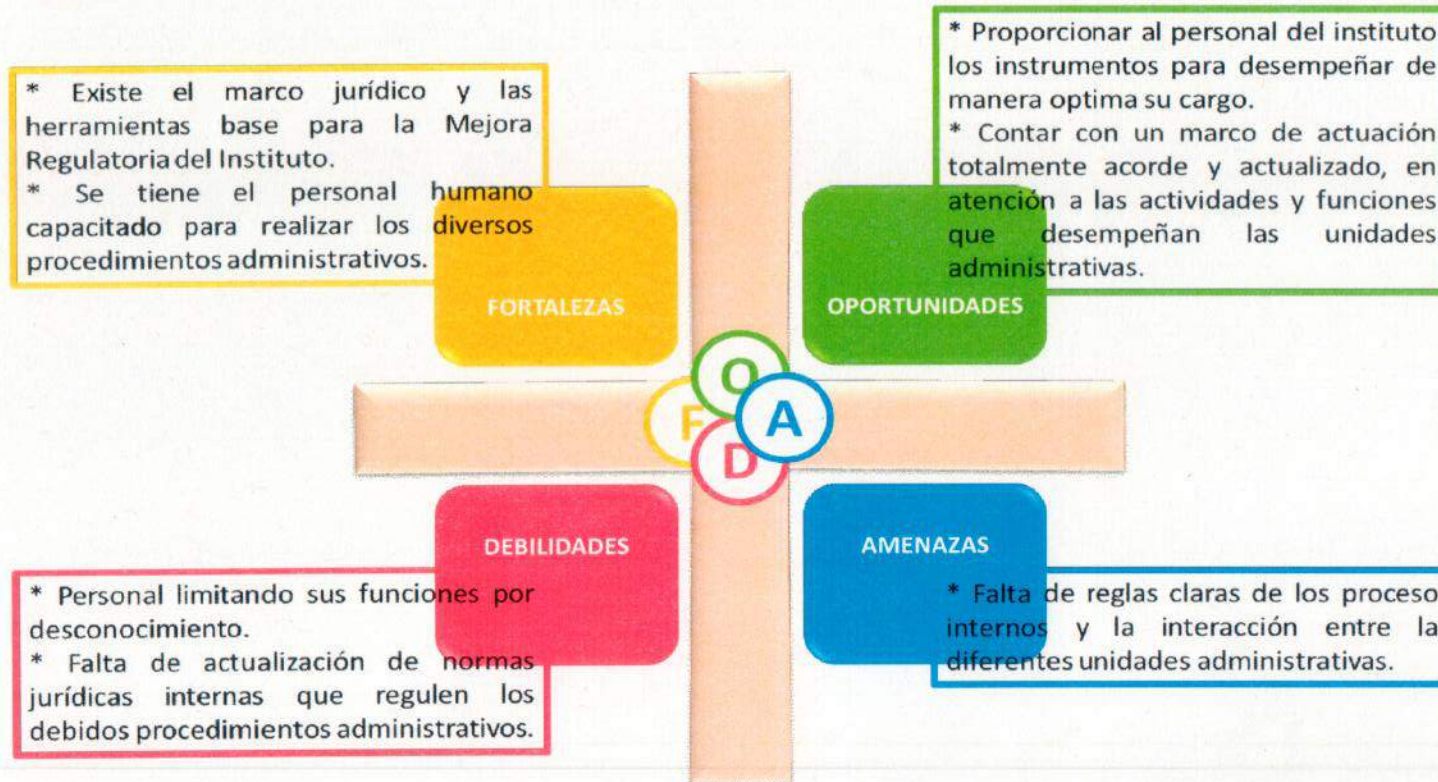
* Existe el marco jurídico y las herramientas base para la Mejora Regulatoria del Instituto.
* Se tiene el personal humano capacitado para realizar los diversos procedimientos administrativos.

* Proporcionar al personal del instituto los instrumentos para desempeñar de manera optima su cargo.
* Contar con un marco de actuación totalmente acorde y actualizado, en atención a las actividades y funciones que desempeñan las unidades administrativas.

FORTALEZAS

OPORTUNIDADES

O

F

A

D

DEBILIDADES

AMENAZAS

* Personal limitando sus funciones por desconocimiento.
* Falta de actualización de normas jurídicas internas que regulen los debidos procedimientos administrativos.

* Falta de reglas claras de los proceso internos y la interacción entre la diferentes unidades administrativas.